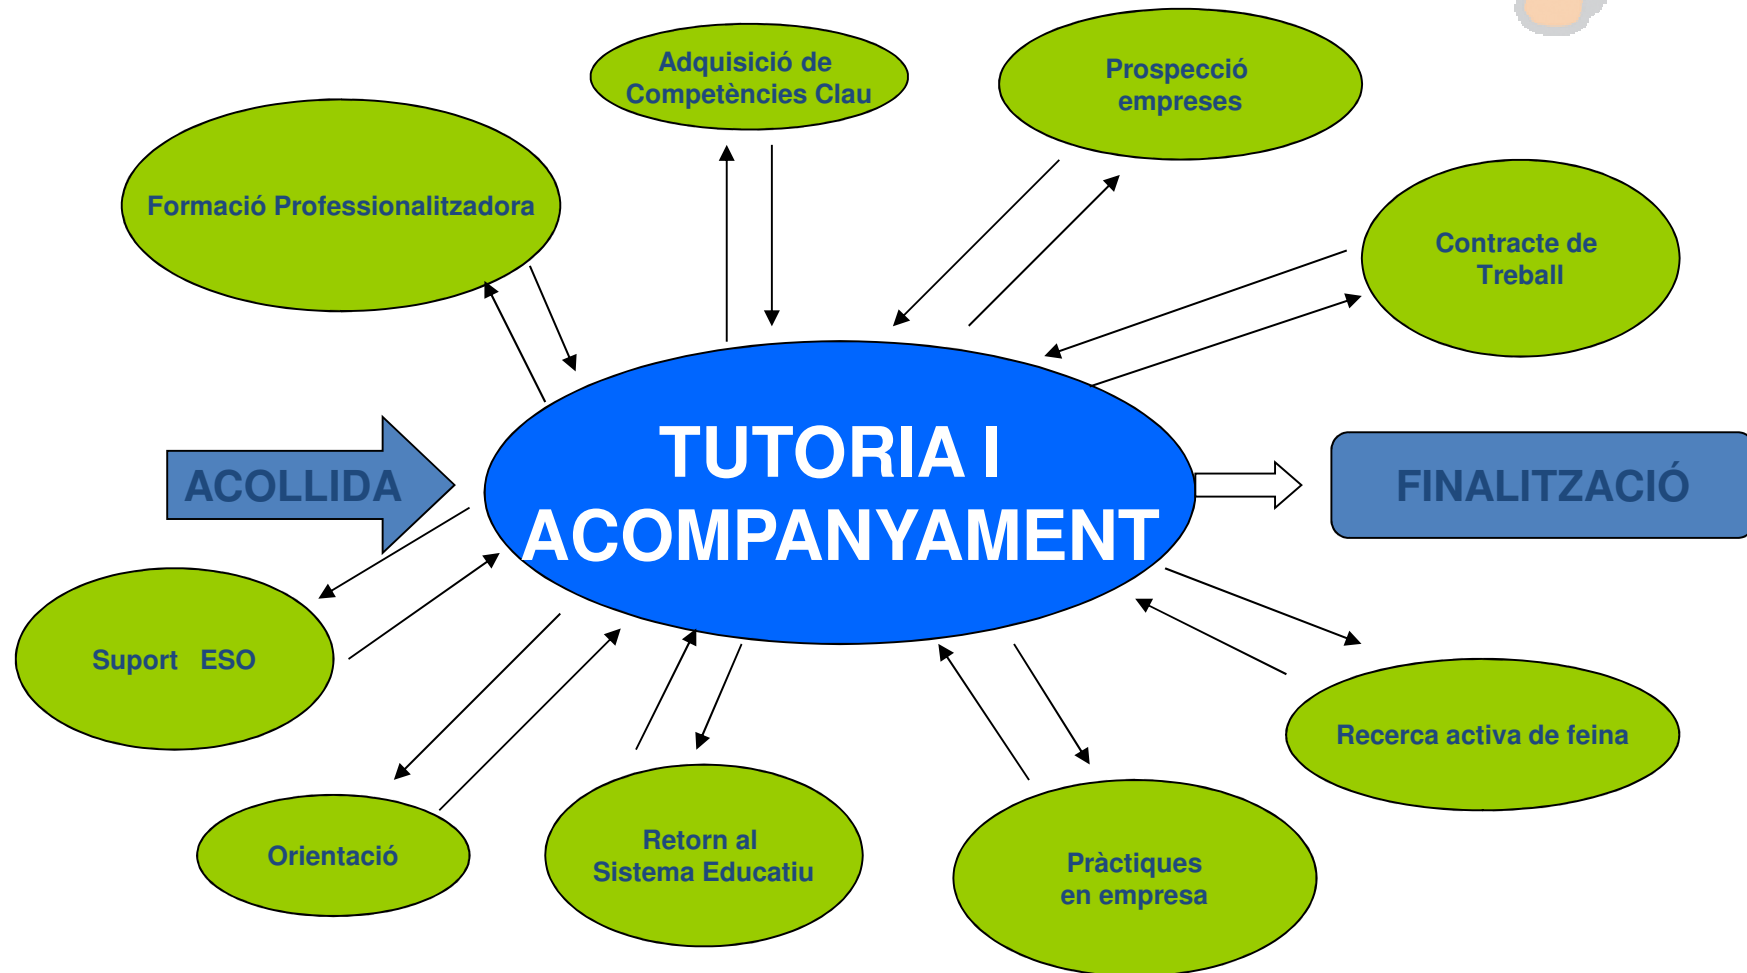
Adquisició de Competències Clau

Prospecció empreses

Formació Professionalitzadora

Contracte de Treball

ACOLLIDA

TUTORIA I ACOMPANYAMENT

FINALITZACIÓ

Suport ESO

Recerca activa de feina

Orientació

Retorn al Sistema Educatiu

Pràctiques en empresa